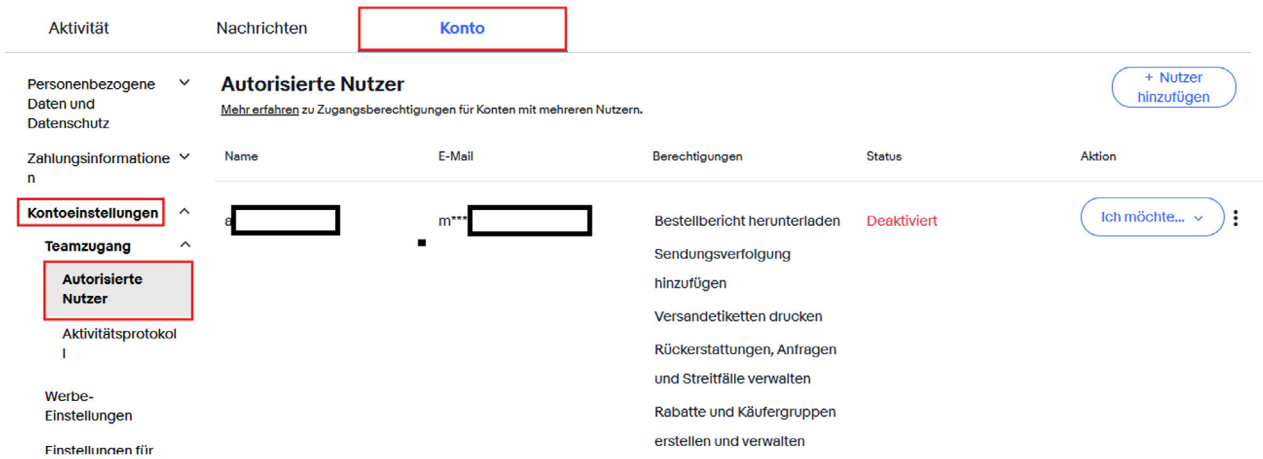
Aktivität Nachrichten Konto

Personenbezogene Daten und Datenschutz

Zahlungsinformationen

Kontoeinstellungen

Teamzugang

Autorisierte Nutzer

Aktivitätsprotokoll

Werbe-Einstellungen

Einstellungen für

Autorisierte Nutzer

Mehr erfahren zu Zugangsberechtigungen für Konten mit mehreren Nutzern.

+ Nutzer hinzufügen

| Name | E-Mail | Berechtigungen | Status | Aktion |
|---|---|---|---|---|
| a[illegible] | m***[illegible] | Bestellbericht herunterladen<br>Sendungsverfolgung hinzufügen<br>Versandetiketten drucken<br>Rückerstattungen, Anfragen und Streitfälle verwalten<br>Rabatte und Käufergruppen erstellen und verwalten | Deaktiviert | Ich möchte... |